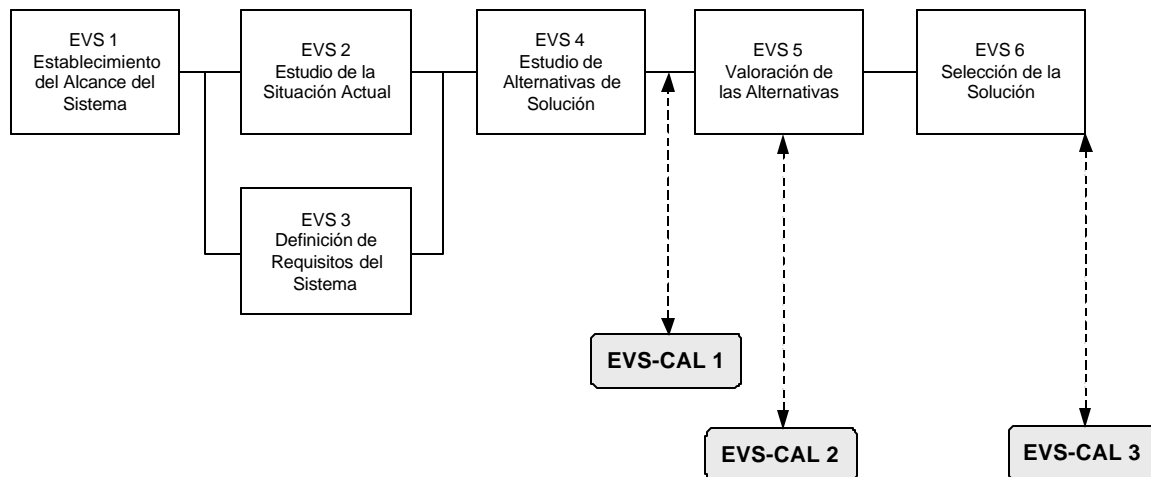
EVS 1
Establecimiento del Alcance del Sistema

EVS 2
Estudio de la Situación Actual

EVS 3
Definición de Requisitos del Sistema

EVS 4
Estudio de Alternativas de Solución

EVS 5
Valoración de las Alternativas

EVS 6
Selección de la Solución

EVS-CAL 1

EVS-CAL 2

EVS-CAL 3